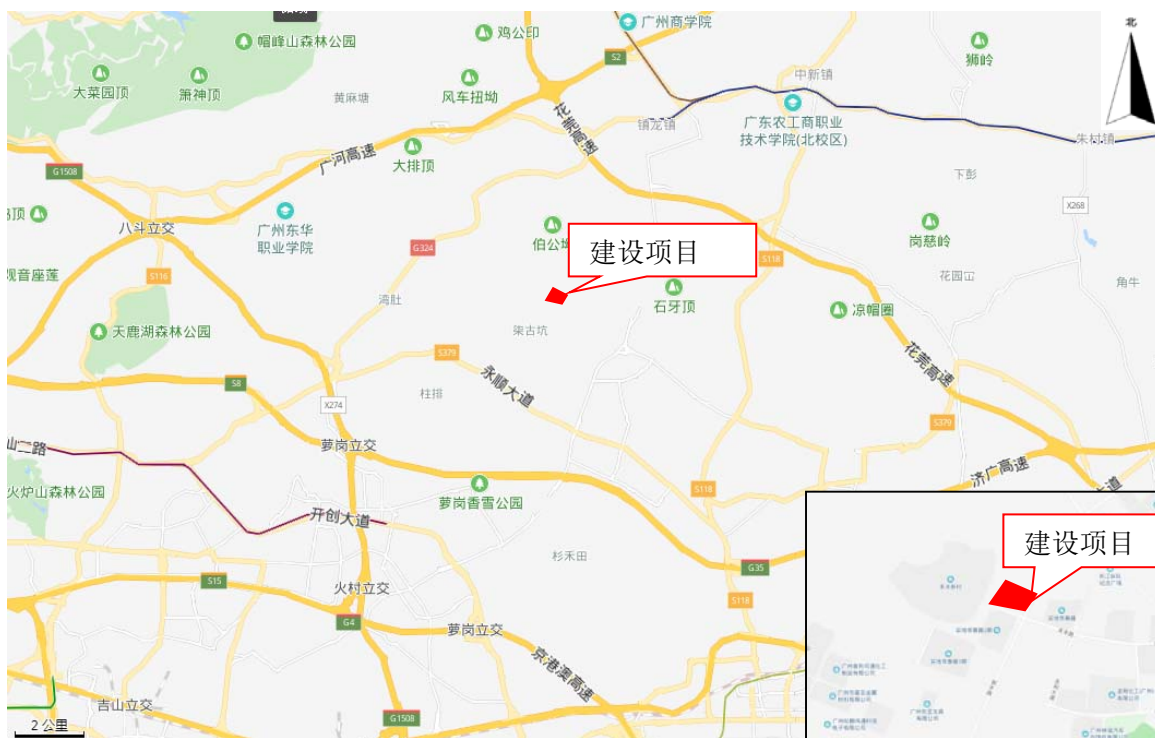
帽峰山森林公园
鸡公印
广州商学院
北
大菜园顶
萧神顶
风车扭坳
黄麻塘
S2
中新镇
狮岭
花莞高速
广东农工商职业技术学院(北校区)
镇龙镇
朱村镇
G1508
广河高速
大排顶
下彭
X268
岭顶
八斗立交
广州东华职业学院
伯公坳
建设项目
G324
S118
岗慈岭
观音座莲
S116
花园山
角牛
石牙顶
凉帽圈
鸿肚
天鹿湖森林公园
渠古坑
S379
永顺大道
花莞高速
S8
柱排
X274
S370
萝岗立交
济广高速
山二路
萝岗香雪公园
S118
火炉山森林公园
开创大道
建设项目
杉禾田
G35
S15
火村立交
S118
G4
萝岗立交
京港澳高速
吉山立交
G1508
2 公里